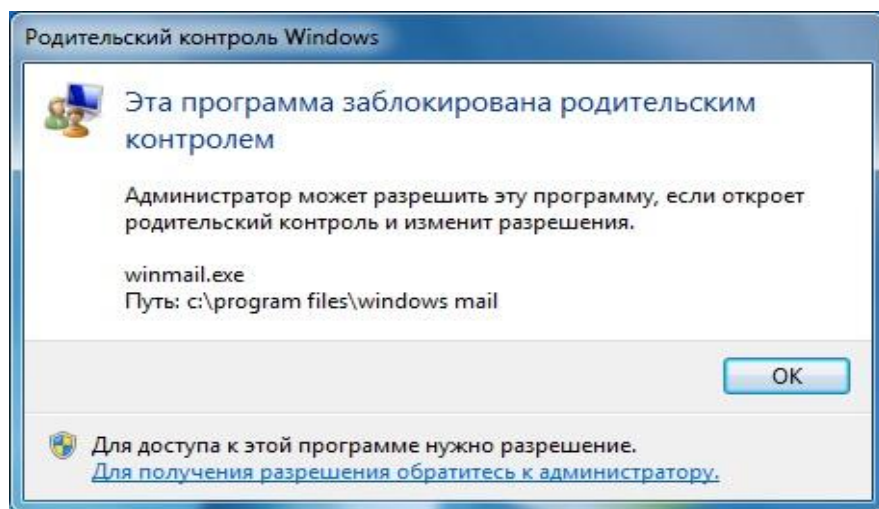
Родительский контроль Windows

Эта программа заблокирована родительским контролем

Администратор может разрешить эту программу, если откроет родительский контроль и изменит разрешения.

winmail.exe
Путь: c:\program files\windows mail

OK

Для доступа к этой программе нужно разрешение.
Для получения разрешения обратитесь к администратору.